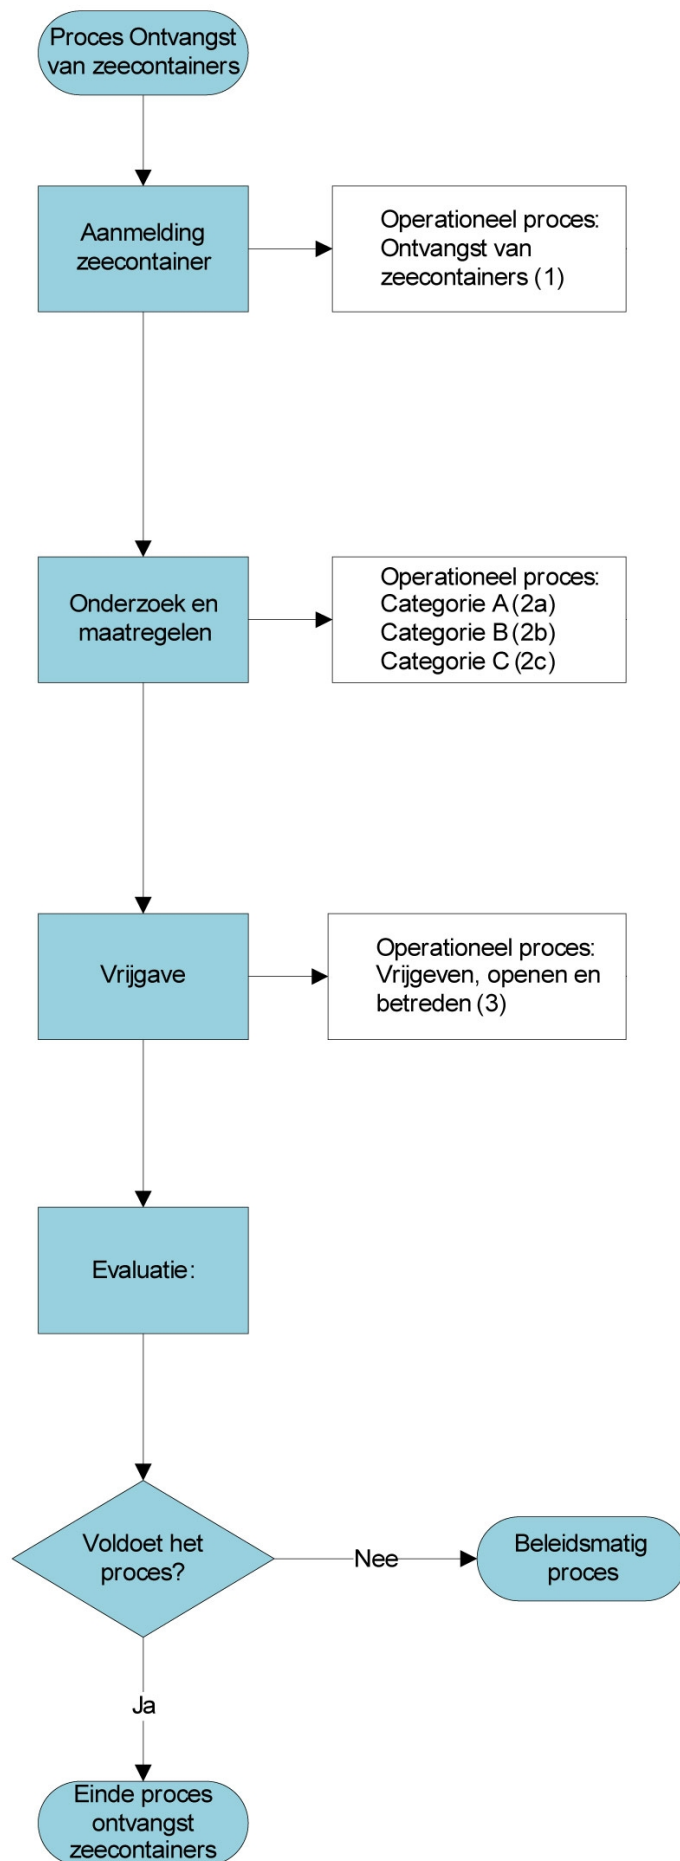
Proces Ontvangst van zeecontainers

Aanmelding zeecontainer

Operationeel proces: Ontvangst van zeecontainers (1)

Onderzoek en maatregelen

Operationeel proces: Categorie A (2a) Categorie B (2b) Categorie C (2c)

Vrijgave

Operationeel proces: Vrijgeven, openen en betreden (3)

Evaluatie:

Voldoet het proces?

Nee

Beleidsmatig proces

Ja

Einde proces ontvangst zeecontainers